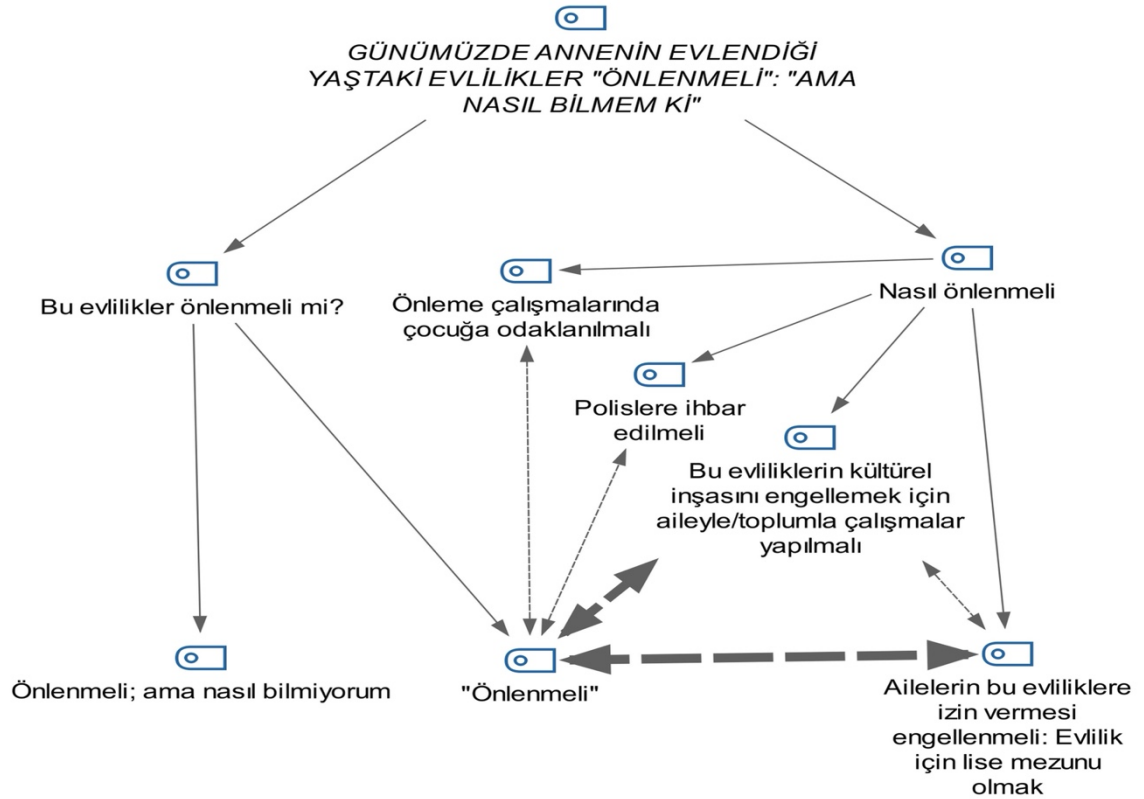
GÜNÜMÜZDE ANNENİN EVLENDİĞİ YAŞTAKİ EVLİLİKLER "ÖNLENMELİ": "AMA NASIL BİLMEM Kİ"

Bu evlilikler önlenmeli mi?

Önleme çalışmalarında çocuğa odaklanılmalı

Nasıl önlenmeli

Polislere ihbar edilmeli

Bu evliliklerin kültürel inşasını engellemek için aileyle/toplumla çalışmalar yapılmalı

Önlenmeli; ama nasıl bilmiyorum

"Önlenmeli"

Ailelerin bu evliliklere izin vermesi engellenmeli: Evlilik için lise mezunu olmak